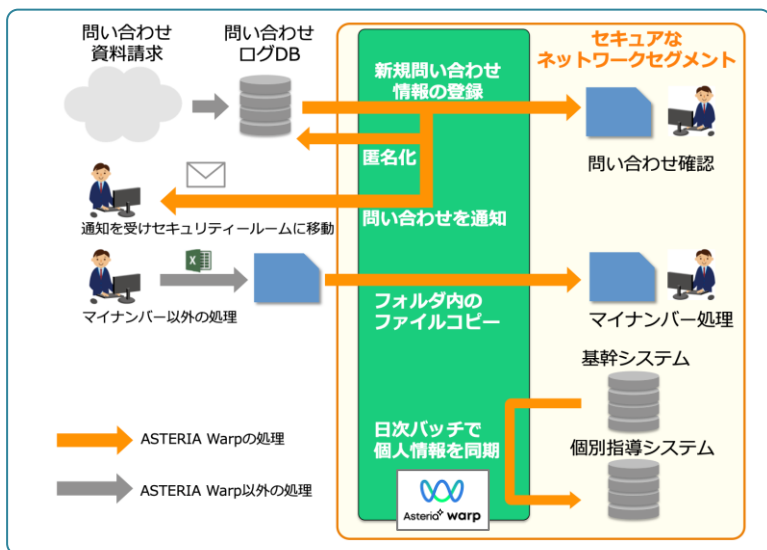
問い合わせ資料請求

問い合わせログDB

新規問い合わせ情報の登録

セキュアなネットワークセグメント

匿名化

問い合わせ確認

問い合わせを通知

通知を受けセキュリティールームに移動

フォルダ内のファイルコピー

マイナンバー以外の処理

マイナンバー処理

基幹システム

日次バッチで個人情報を同期

個別指導システム

ASTERIA Warpの処理

ASTERIA Warp以外の処理

Asteria warp